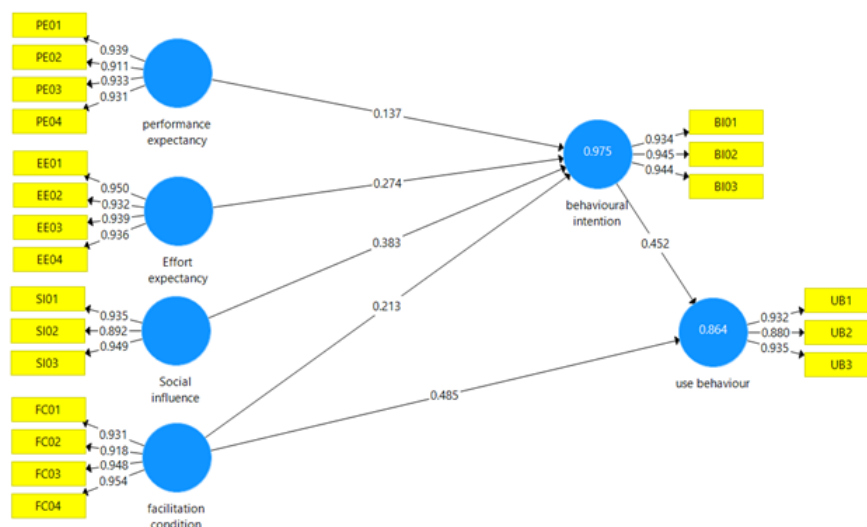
PE01
PE02
PE03
PE04
0.939
0.911
0.933
0.931
performance expectancy

EE01
EE02
EE03
EE04
0.950
0.932
0.939
0.936
Effort expectancy

SI01
SI02
SI03
0.935
0.892
0.949
Social influence

FC01
FC02
FC03
FC04
0.931
0.918
0.948
0.954
facilitation condition

0.137
0.274
0.383
0.213
0.485

0.975
behavioural intention
0.934
0.945
0.944
BI01
BI02
BI03

0.452

0.864
use behaviour
0.932
0.880
0.935
UB1
UB2
UB3